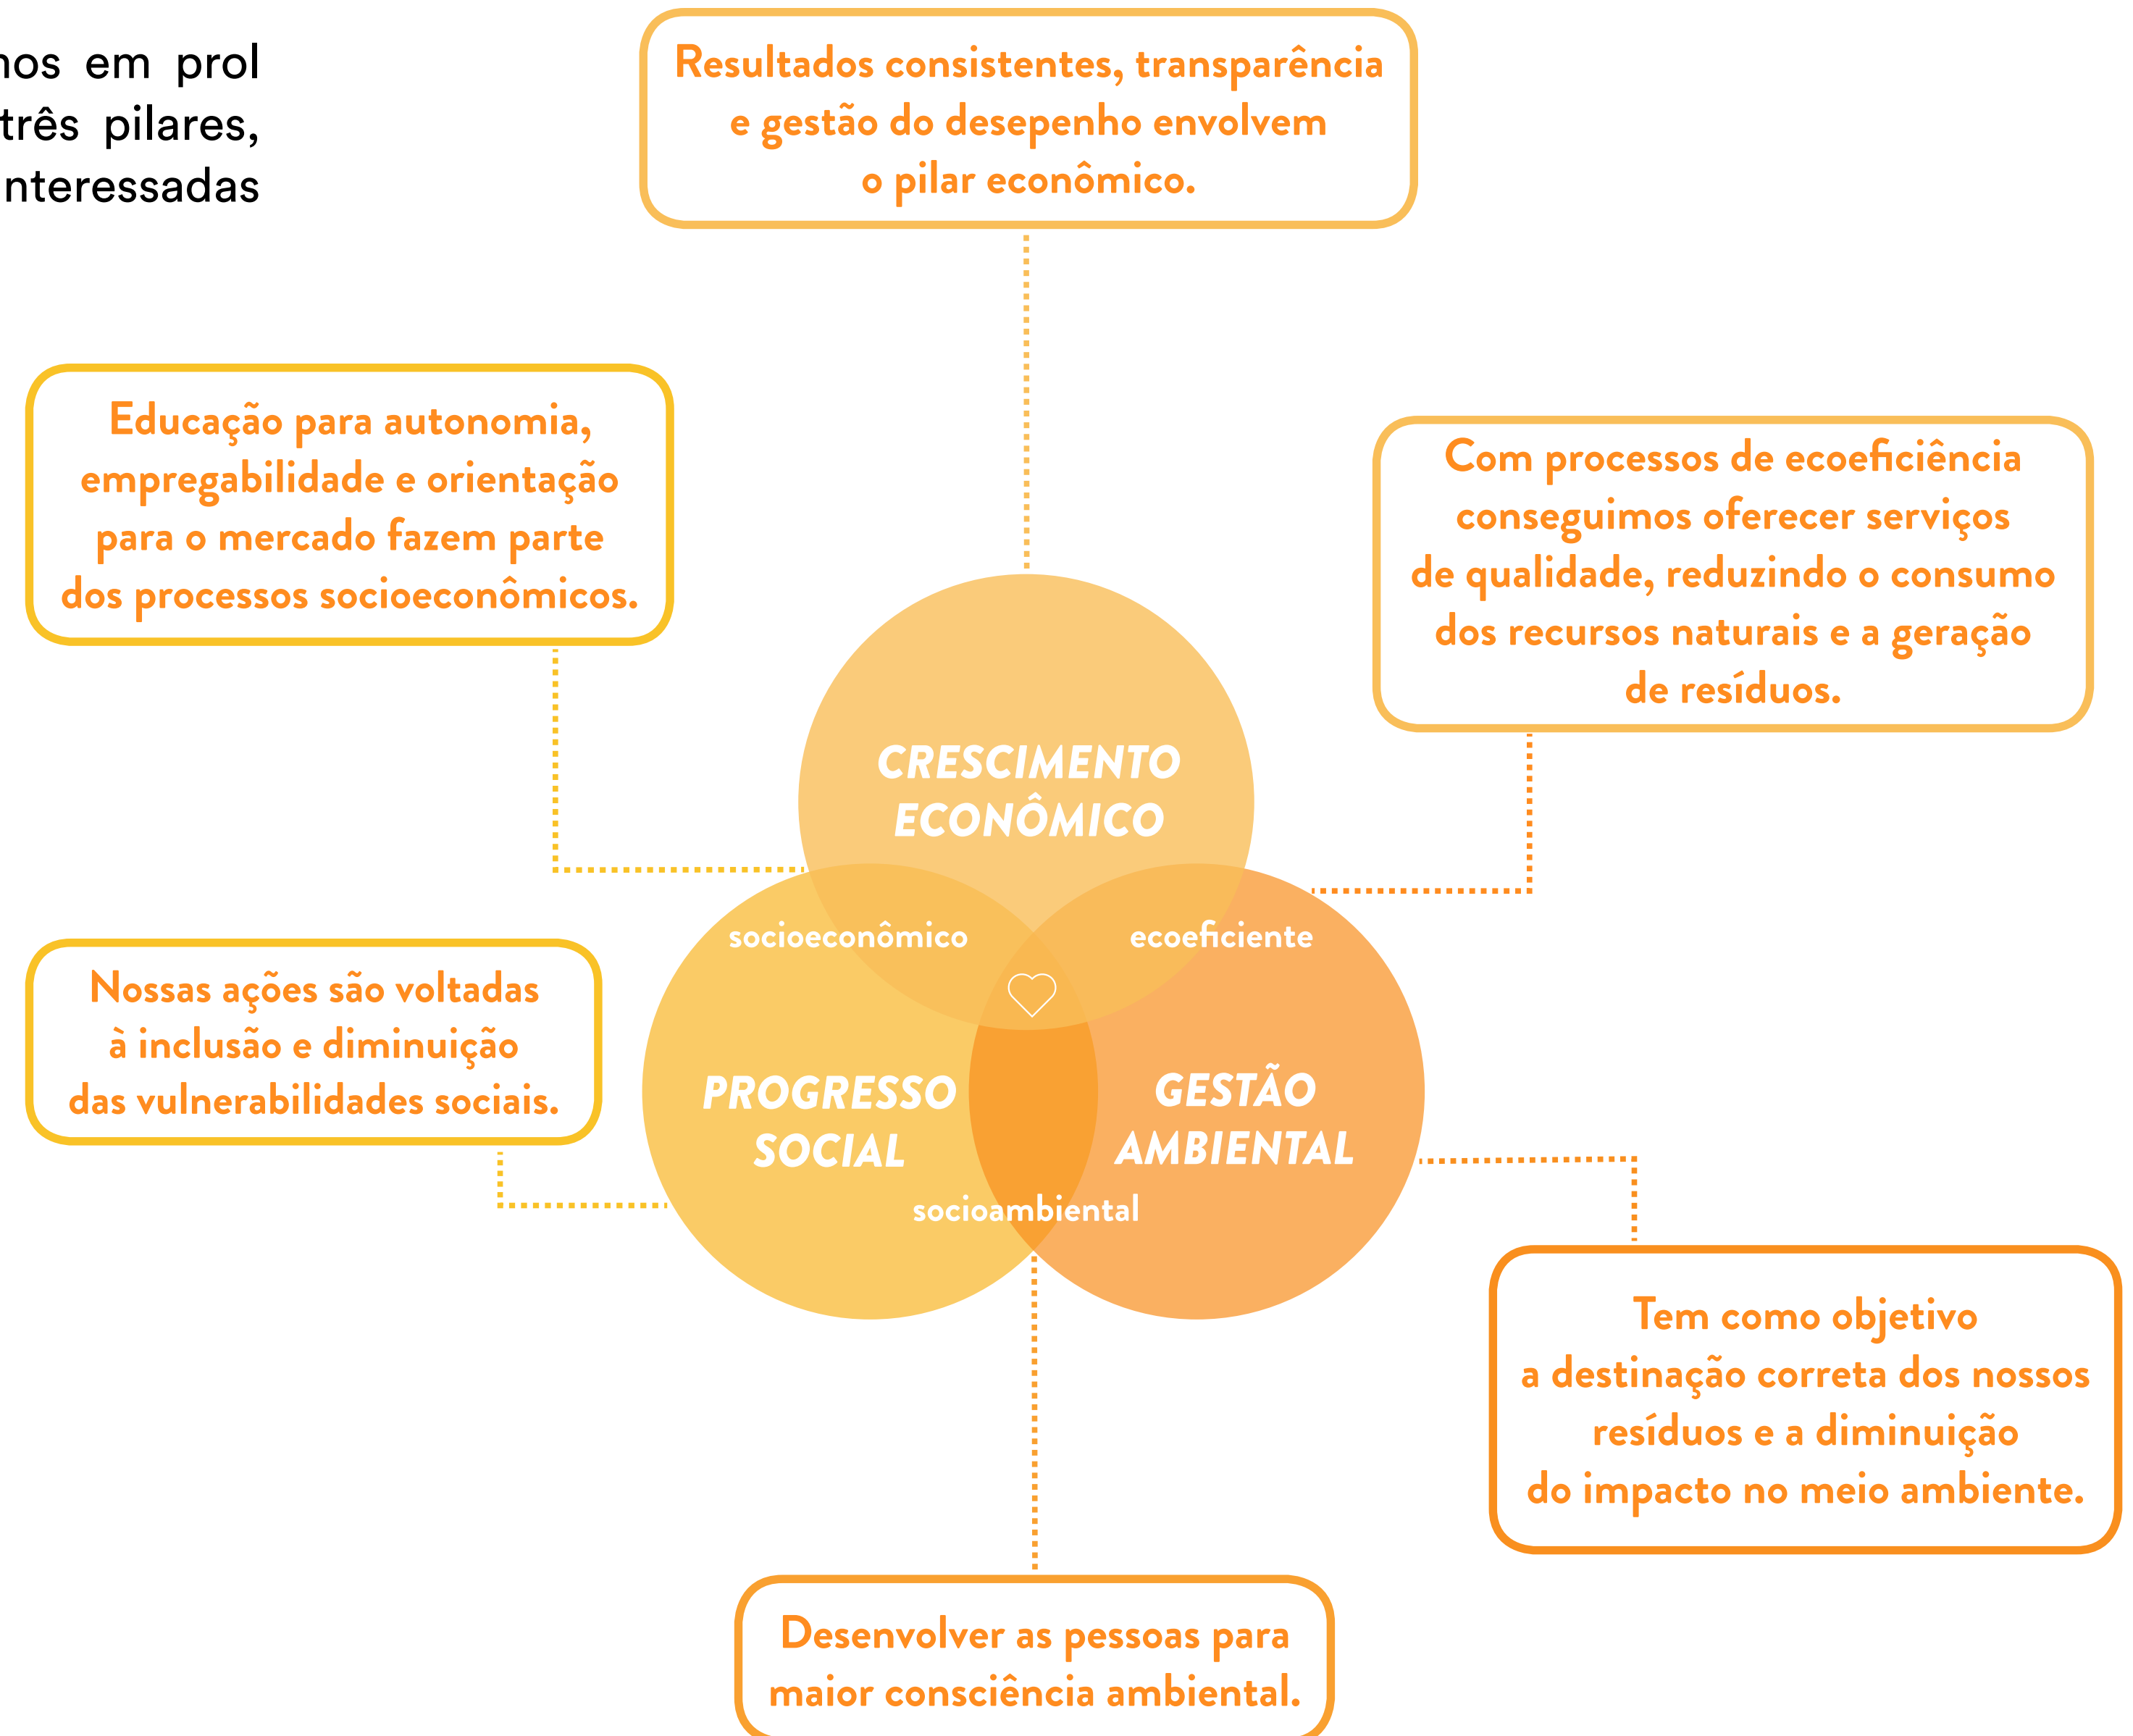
nos em prol
três pilares,
nteressadas

Resultados consistentes, transparência e gestão do desepenho envolvem o pilar econômico.

Educação para autonomia, empregabilidade e orientação para o mercado fazem parte dos processos socioeconômicos.

Com processos de ecoeficiência conseguimos oferecer serviços de qualidade, reduzindo o consumo dos recursos naturais e a geração de resíduos.

CRESCIMENTO ECONÔMICO

socioeconômico

ecoeficiente

Nossas ações são voltadas à inclusão e diminuição das vulnerabilidades sociais.

PROGRESSO SOCIAL

GESTÃO AMBIENTAL

socioambiental

Tem como objetivo a destinação correta dos nossos resíduos e a diminuição do impacto no meio ambiente.

Desenvolver as pessoas para maior consciência ambiental.